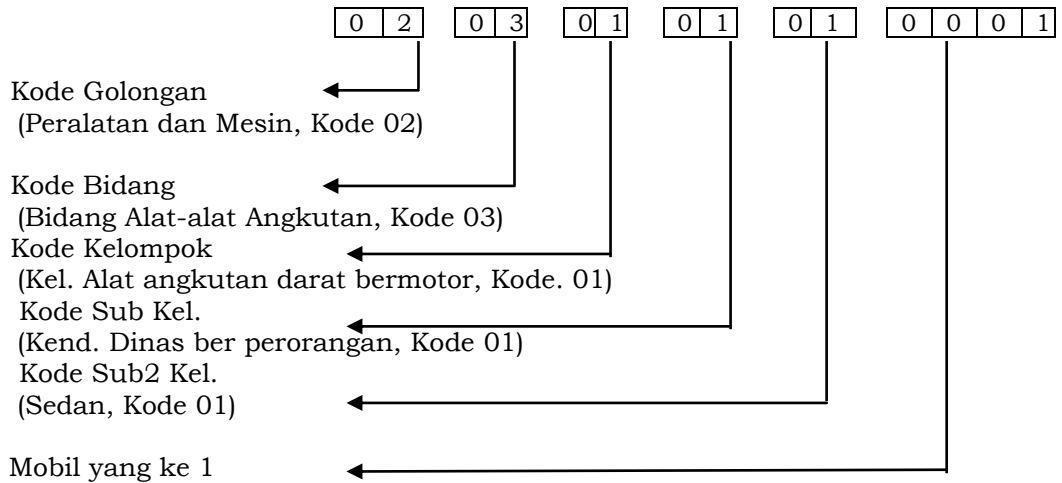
| 0 | 2 |

| 0 | 3 |

| 0 | 1 |

| 0 | 1 |

| 0 | 1 |

| 0 | 0 | 0 | 1 |

Kode Golongan
(Peralatan dan Mesin, Kode 02)

Kode Bidang
(Bidang Alat-alat Angkutan, Kode 03)
Kode Kelompok
(Kel. Alat angkutan darat bermotor, Kode. 01)
Kode Sub Kel.
(Kend. Dinas ber perorangan, Kode 01)
Kode Sub2 Kel.
(Sedan, Kode 01)

Mobil yang ke 1